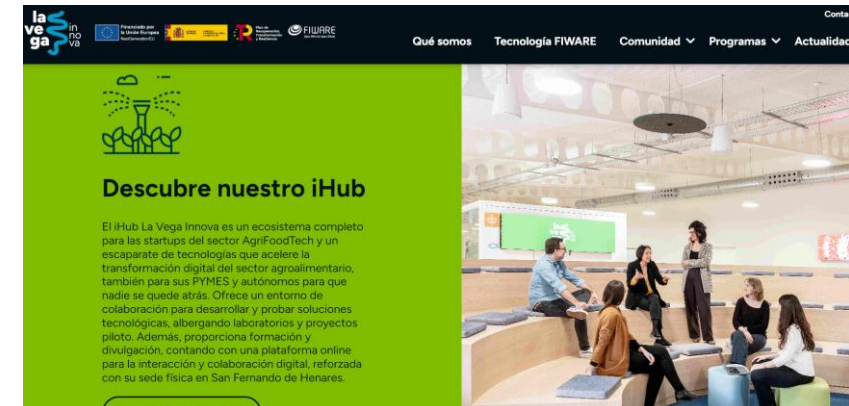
la vega in no va

Financiado por la Unión Europea NextGenerationEU

Plan de Recuperación, Transformación y Resiliencia

FIWARE

Conta

Qué somos Tecnología FIWARE Comunidad Programas Actualidad

Descubre nuestro iHub

El iHub La Vega Innova es un ecosistema completo para las startups del sector AgriFoodTech y un escaparate de tecnologías que acelere la transformación digital del sector agroalimentario, también para sus PYMES y autónomos para que nadie se quede atrás. Ofrece un entorno de colaboración para desarrollar y probar soluciones tecnológicas, albergando laboratorios y proyectos piloto. Además, proporciona formación y divulgación, contando con una plataforma online para la interacción y colaboración digital, reforzada con su sede física en San Fernando de Henares.